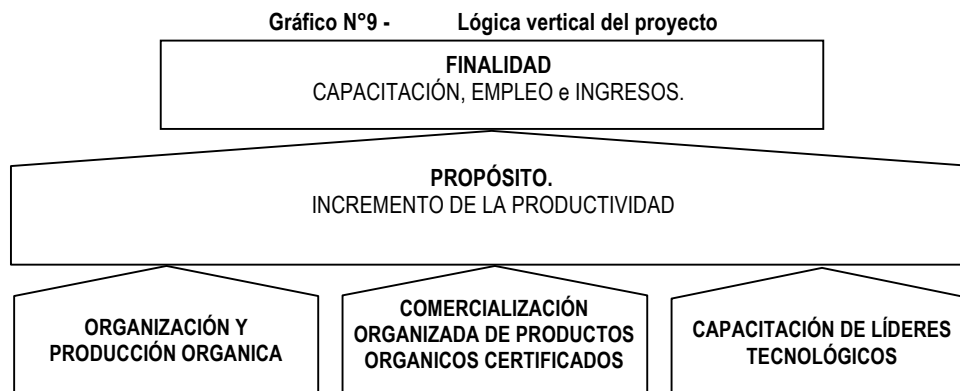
Gráfico N°9 - Lógica vertical del proyecto

FINALIDAD
CAPACITACIÓN, EMPLEO e INGRESOS.

PROPÓSITO.
INCREMENTO DE LA PRODUCTIVIDAD

ORGANIZACIÓN Y PRODUCCIÓN ORGANICA

COMERCIALIZACIÓN ORGANIZADA DE PRODUCTOS ORGANICOS CERTIFICADOS

CAPACITACIÓN DE LÍDERES TECNOLÓGICOS